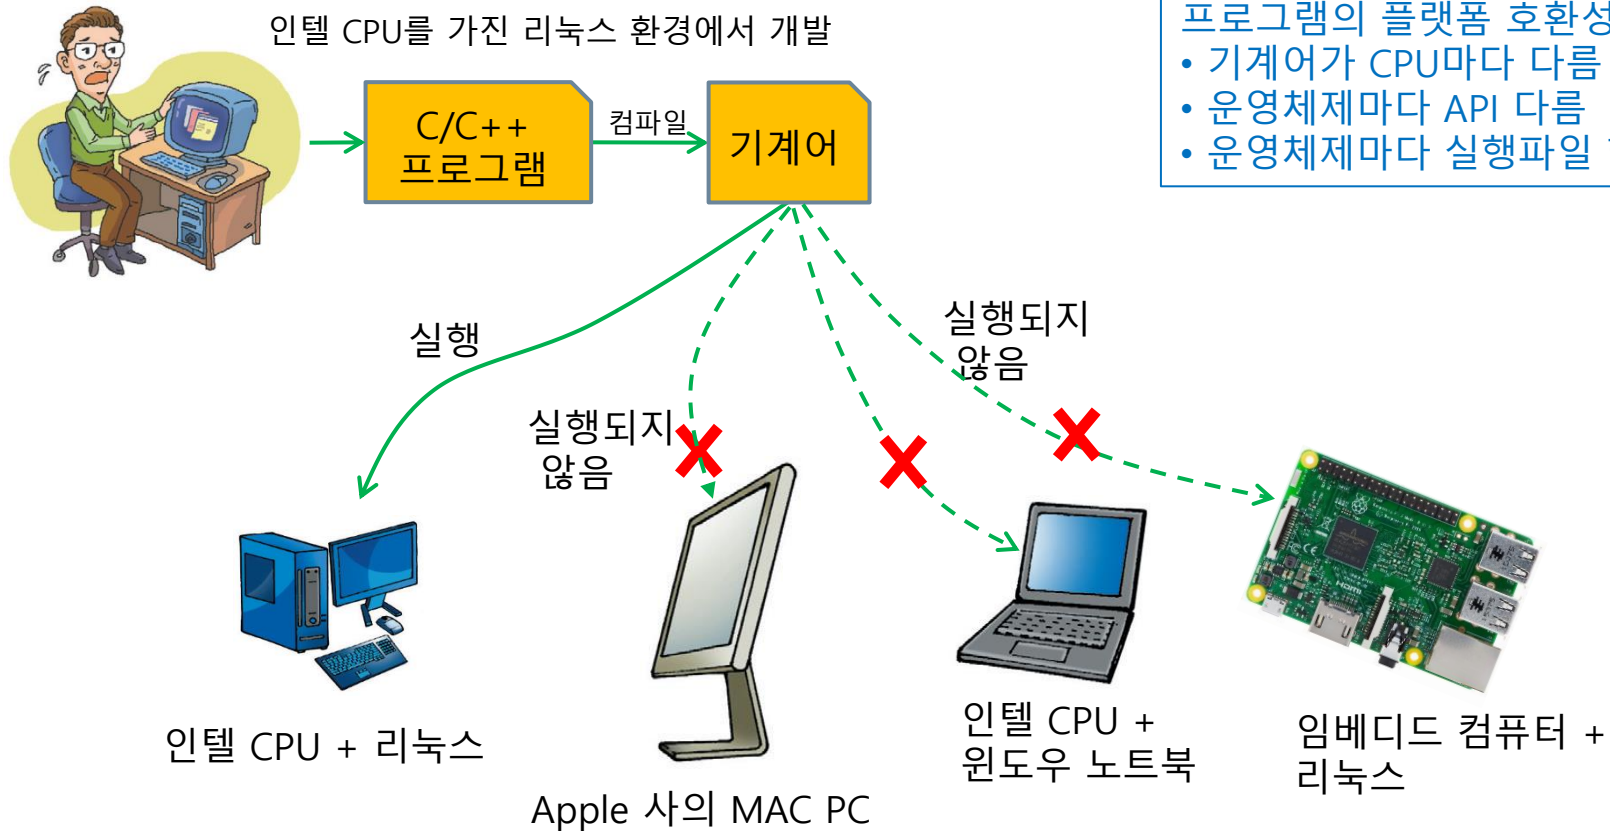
인텔 CPU를 가진 리눅스 환경에서 개발

C/C++ 프로그램

컴파일

기계어

프로그램의 플랫폼 호환성 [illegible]
• 기계어가 CPU마다 다름
• 운영체제마다 API 다름
• 운영체제마다 실행파일 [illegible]

실행

실행되지 않음

실행되지 않음

인텔 CPU + 리눅스

Apple 사의 MAC PC

인텔 CPU + 윈도우 노트북

임베디드 컴퓨터 + 리눅스